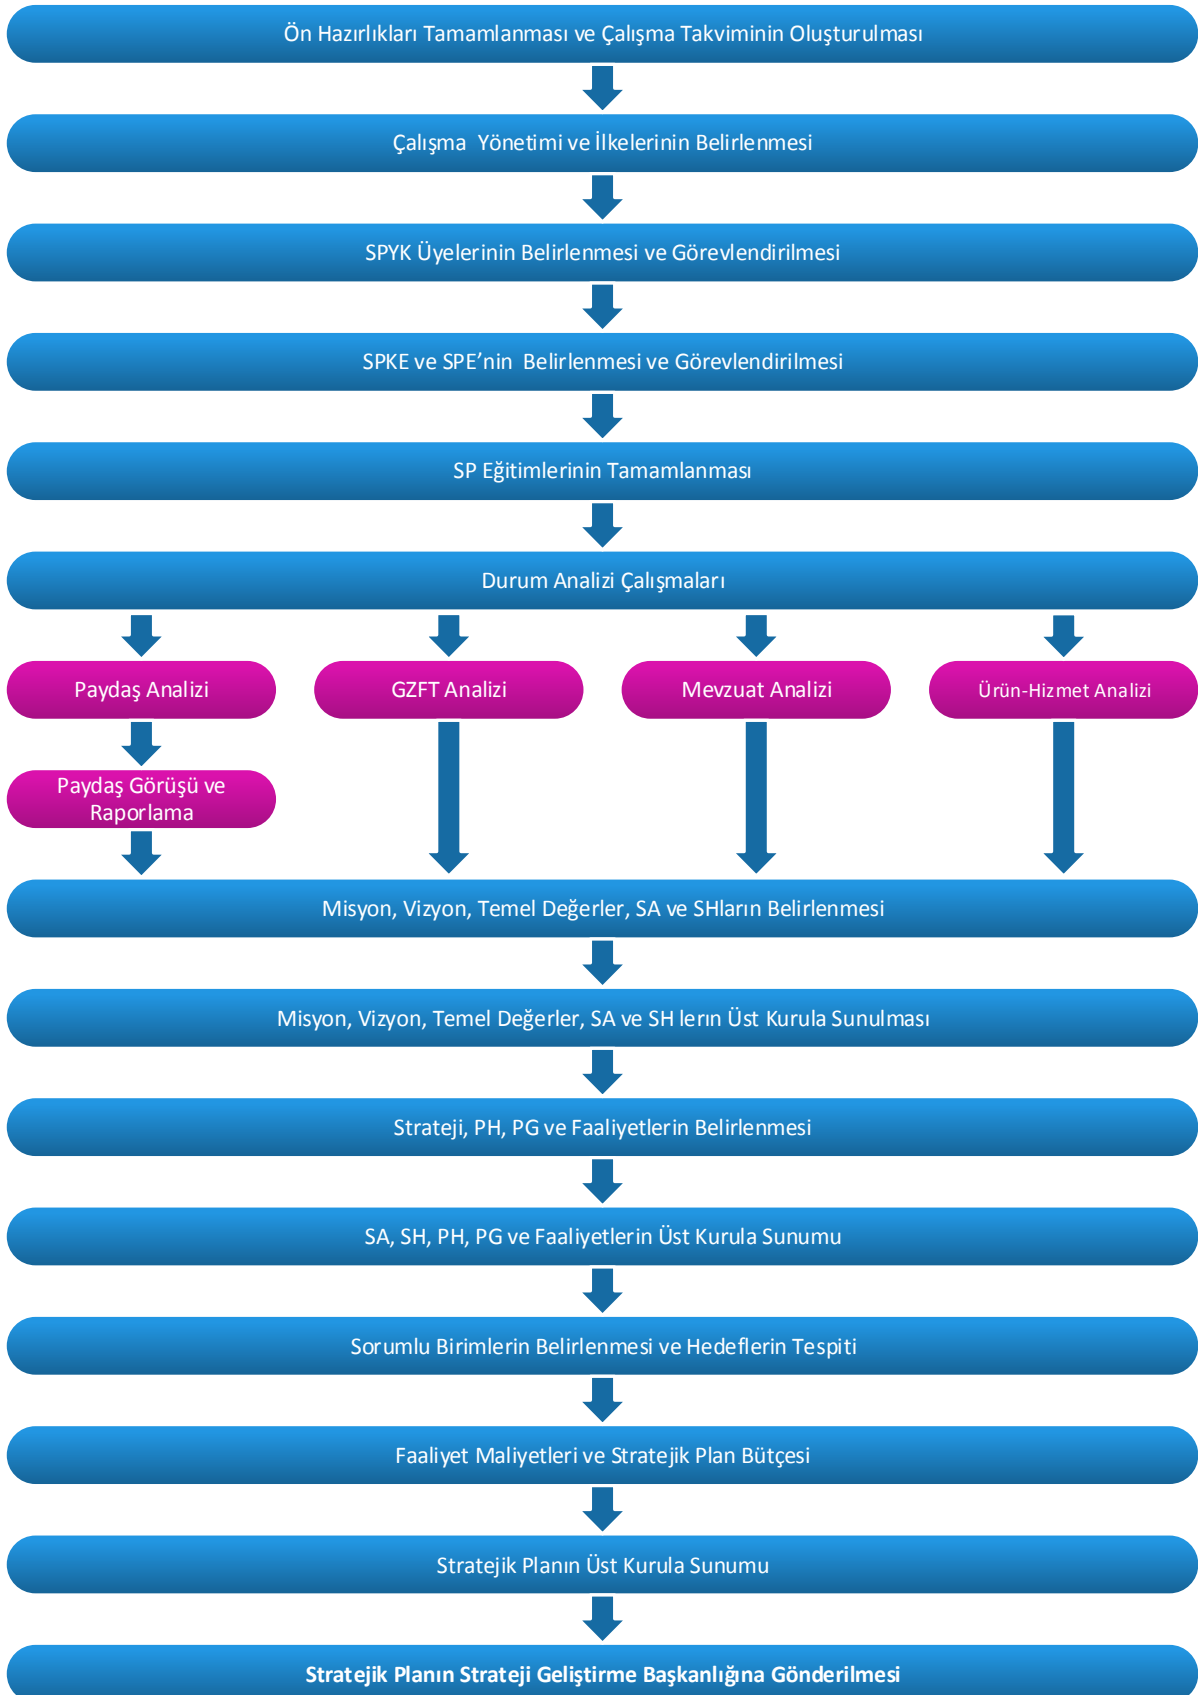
Ön Hazırlıkları Tamamlanması ve Çalışma Takviminin Oluşturulması

Çalışma Yönetimi ve İlkelerinin Belirlenmesi

SPYK Üyelerinin Belirlenmesi ve Görevlendirilmesi

SPKE ve SPE'nin Belirlenmesi ve Görevlendirilmesi

SP Eğitimlerinin Tamamlanması

Durum Analizi Çalışmaları

Paydaş Analizi

GZFT Analizi

Mevzuat Analizi

Ürün-Hizmet Analizi

Paydaş Görüşü ve Raporlama

Misyon, Vizyon, Temel Değerler, SA ve SHların Belirlenmesi

Misyon, Vizyon, Temel Değerler, SA ve SH ların Üst Kurula Sunulması

Strateji, PH, PG ve Faaliyetlerin Belirlenmesi

SA, SH, PH, PG ve Faaliyetlerin Üst Kurula Sunumu

Sorumlu Birimlerin Belirlenmesi ve Hedeflerin Tespiti

Faaliyet Maliyetleri ve Stratejik Plan Bütçesi

Stratejik Planın Üst Kurula Sunumu

Stratejik Planın Strateji Geliştirme Başkanlığına Gönderilmesi